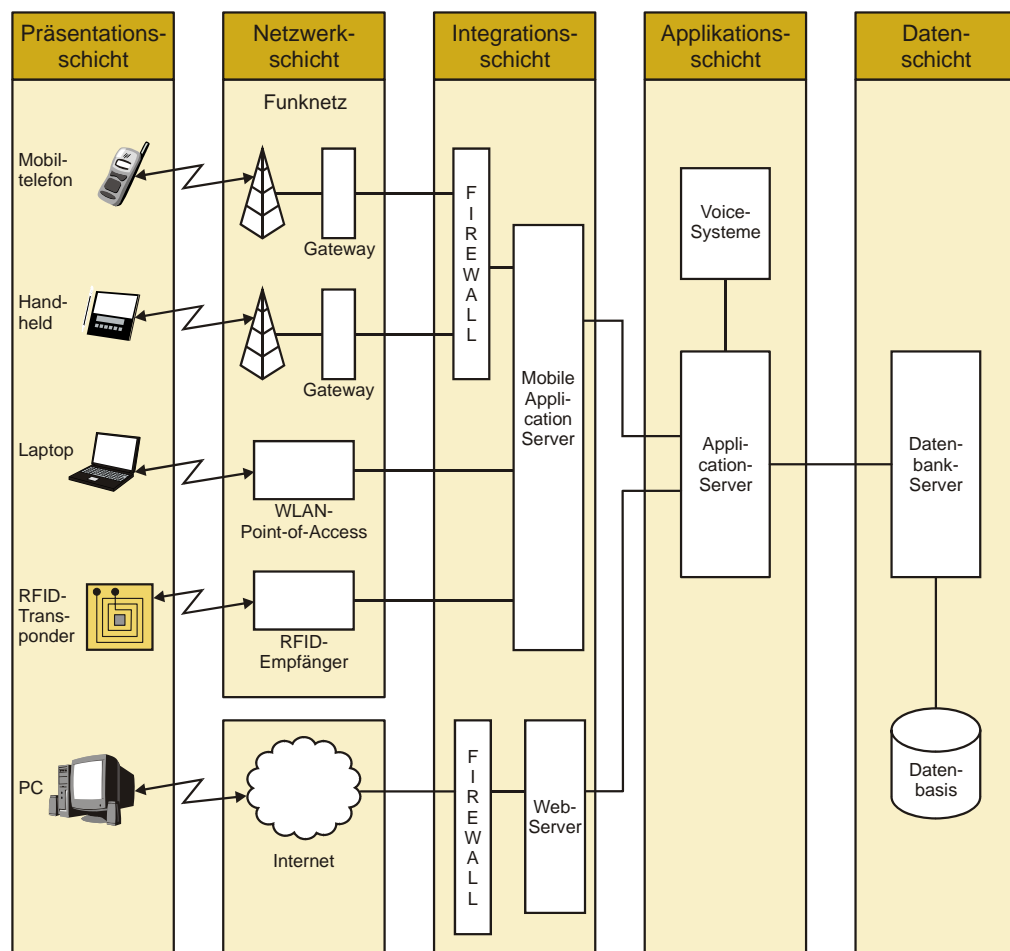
Präsentationsschicht

Netzwerkschicht

Integrationsschicht

Applikationsschicht

Datenschicht

Funknetz

Mobiltelefon

Gateway

FIREWALL

Voice-Systeme

Handheld

Gateway

Mobile Application Server

Laptop

Application-Server

Datenbank-Server

WLAN-Point-of-Access

RFID-Transponder

RFID-Empfänger

PC

FIREWALL

Web-Server

Internet

Datenbasis